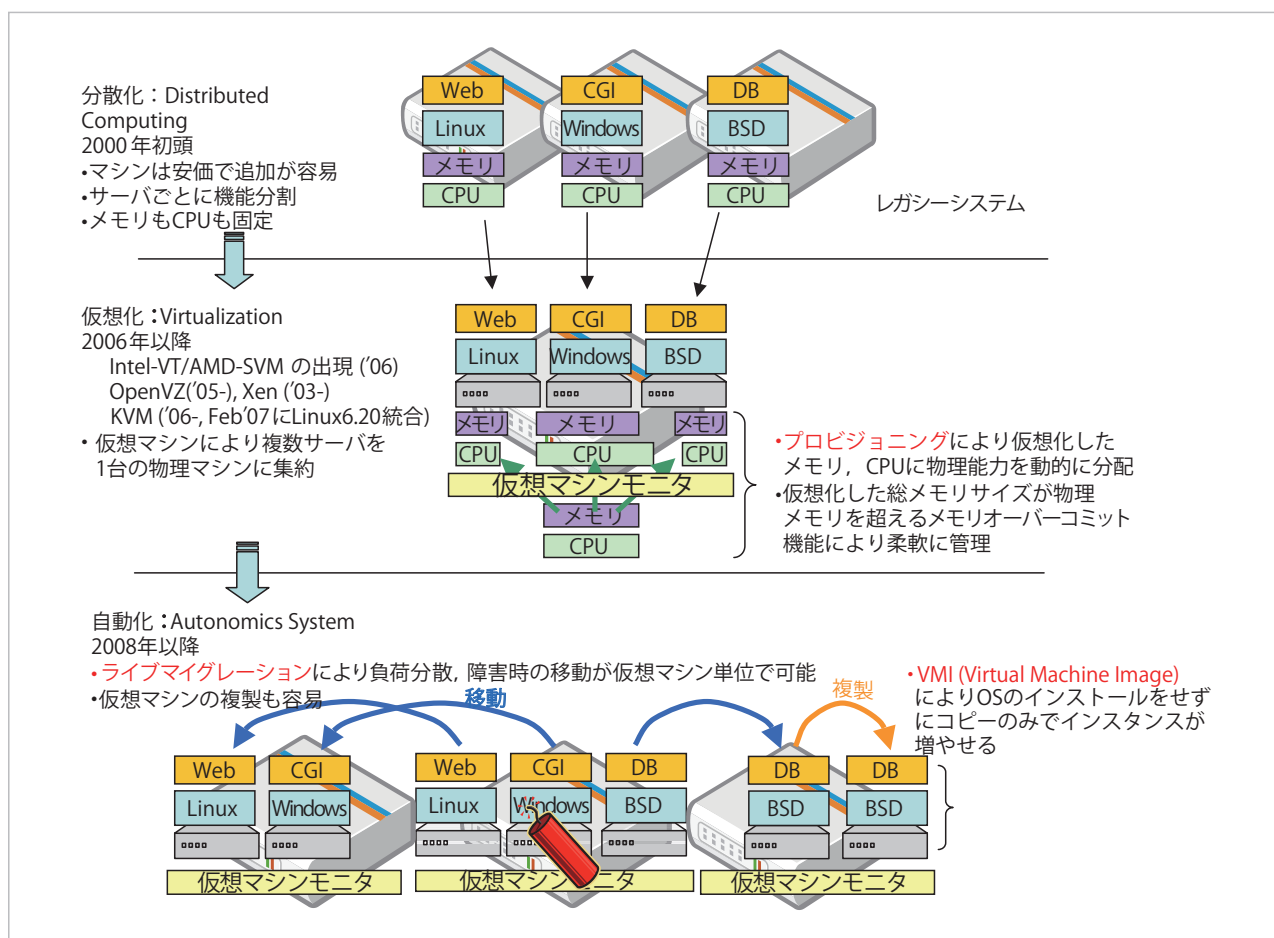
分散化：Distributed Computing
2000 年初頭
•マシンは安価で追加が容易
•サーバごとに機能分割
•メモリもCPUも固定

Web
Linux
メモリ
CPU

CGI
Windows
メモリ
CPU

DB
BSD
メモリ
CPU

レガシーシステム

仮想化：Virtualization
2006年以降
Intel-VT/AMD-SVM の出現 ('06)
OpenVZ('05-), Xen ('03-)
KVM ('06-, Feb'07にLinux6.20統合)
• 仮想マシンにより複数サーバを 1台の物理マシンに集約

Web
Linux
CGI
Windows
DB
BSD
メモリ
メモリ
メモリ
CPU
CPU
CPU
仮想マシンモニタ
メモリ
CPU

•プロビジョニングにより仮想化したメモリ，CPUに物理能力を動的に分配
•仮想化した総メモリサイズが物理メモリを超えるメモリオーバーコミット機能により柔軟に管理

自動化：Autonomics System
2008年以降
•ライブマイグレーションにより負荷分散，障害時の移動が仮想マシン単位で可能
•仮想マシンの複製も容易

移動

複製

•VMI (Virtual Machine Image) によりOSのインストールをせずにコピーのみでインスタンスが増やせる

Web
Linux
CGI
Windows
仮想マシンモニタ

Web
Linux
CGI
Windows
DB
BSD
仮想マシンモニタ

DB
BSD
DB
BSD
仮想マシンモニタ